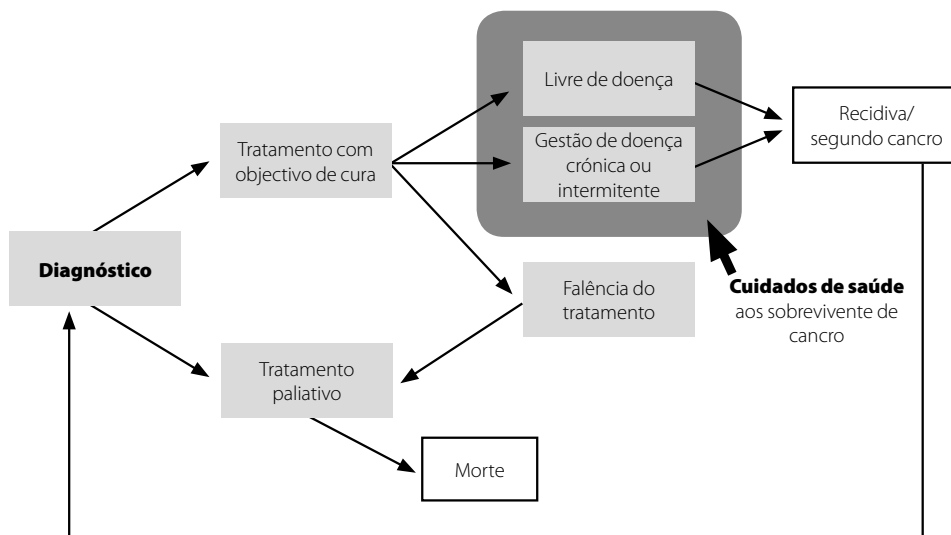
Diagnóstico

Tratamento com objectivo de cura

Livre de doença

Gestão de doença crónica ou intermitente

Recidiva/ segundo cancro

Falência do tratamento

Cuidados de saúde aos sobrevivente de cancro

Tratamento paliativo

Morte